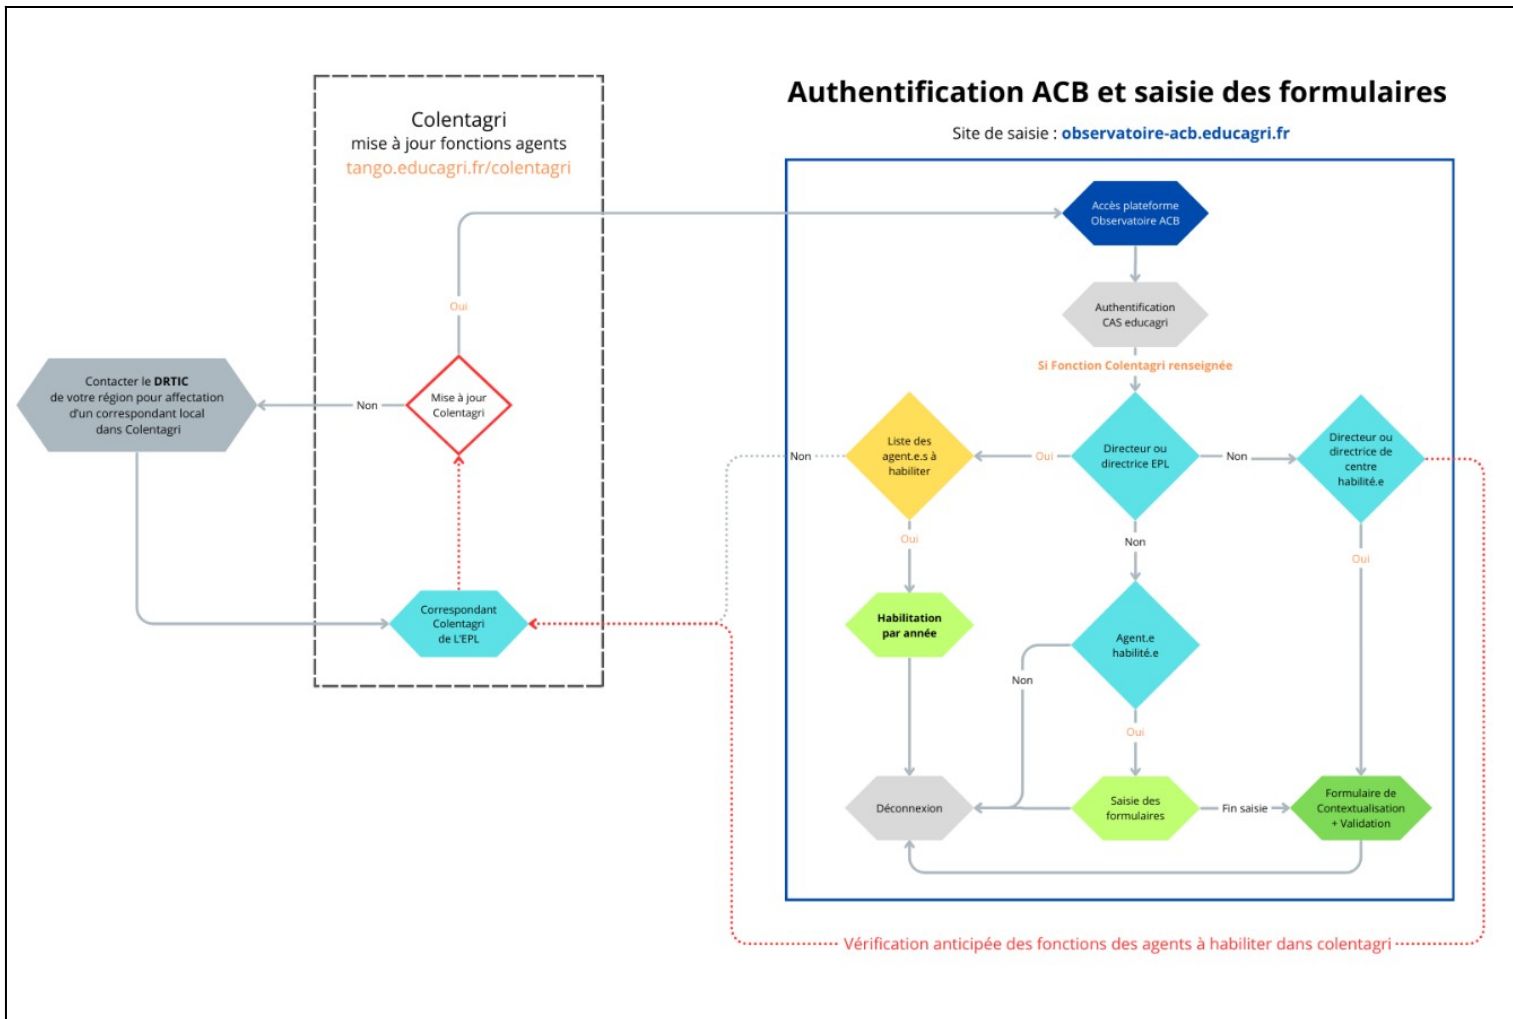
Authentification ACB et saisie des formulaires

Site de saisie : observatoire-acb.educagri.fr

Colentagri
mise à jour fonctions agents
tango.educagri.fr/colentagri

Oui

Contacter le DRTIC de votre région pour affectation d'un correspondant local dans Colentagri

Non

Mise à jour Colentagri

Correspondant Colentagri de L'EPL

Accès plateforme Observatoire ACB

Authentification CAS educagri

Si Fonction Colentagri renseignée

Non

Liste des agent.e.s à habiliter

Oui

Directeur ou directrice EPL

Non

Directeur ou directrice de centre habilité.e

Oui

Non

Oui

Habilitation par année

Agent.e habilité.e

Non

Oui

Déconnexion

Saisie des formulaires

Fin saisie

Formulaire de Contextualisation + Validation

Vérification anticipée des fonctions des agents à habiliter dans colentagri